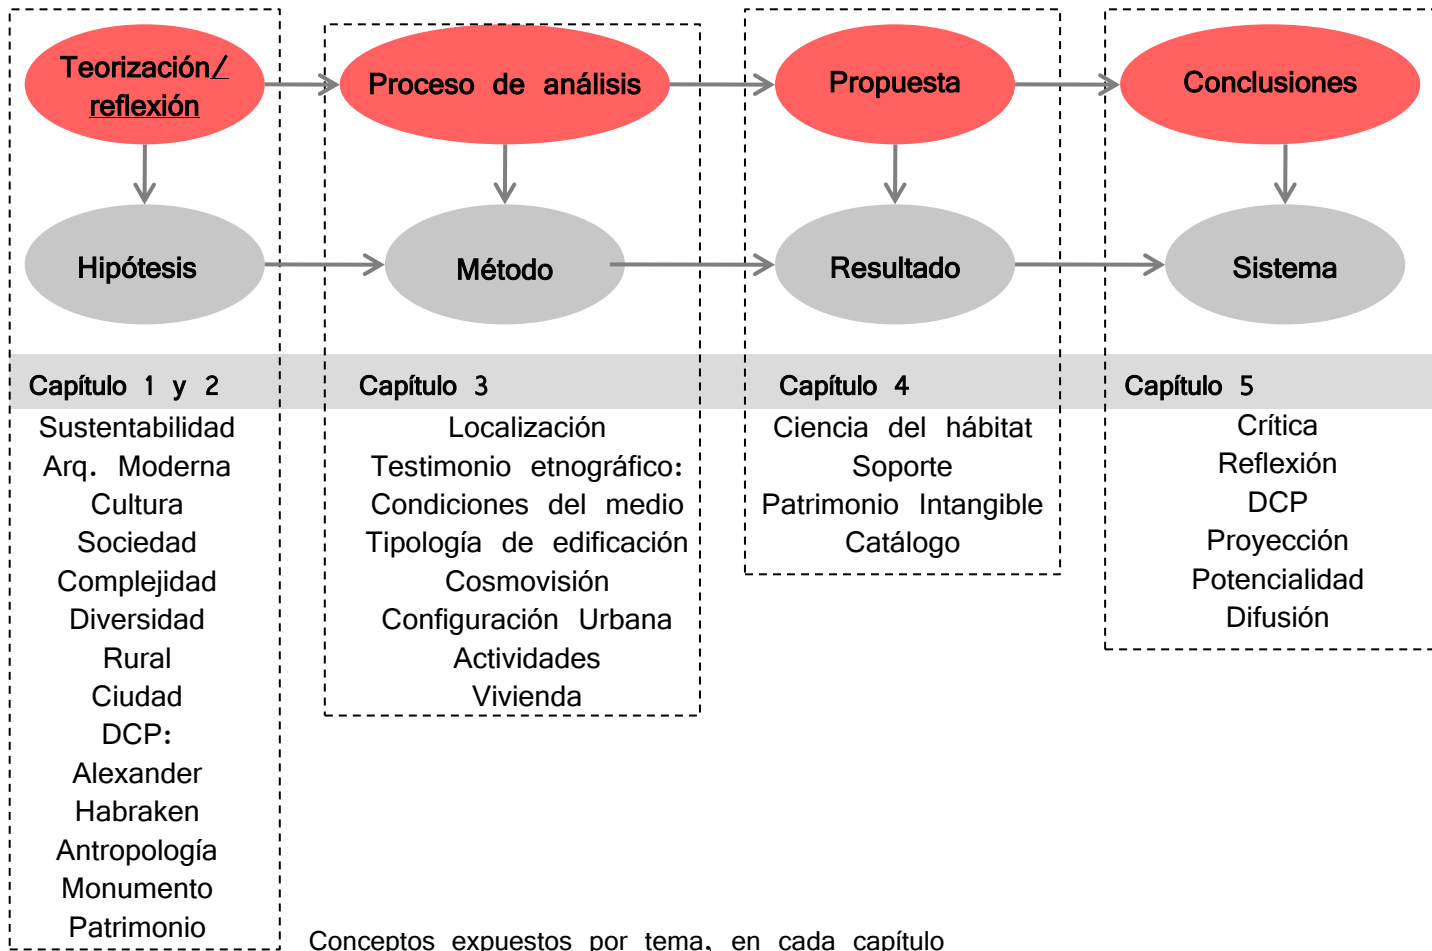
Teorización/ reflexión

Proceso de análisis

Propuesta

Conclusiones

Hipótesis

Método

Resultado

Sistema

Capítulo 1 y 2
Sustentabilidad
Arq. Moderna
Cultura
Sociedad
Complejidad
Diversidad
Rural
Ciudad
DCP:
Alexander
Habraken
Antropología
Monumento
Patrimonio

Capítulo 3
Localización
Testimonio etnográfico:
Condiciones del medio
Tipología de edificación
Cosmovisión
Configuración Urbana
Actividades
Vivienda

Capítulo 4
Ciencia del hábitat
Soporte
Patrimonio Intangible
Catálogo

Capítulo 5
Crítica
Reflexión
DCP
Proyección
Potencialidad
Difusión

Conceptos expuestos por tema, en cada capítulo